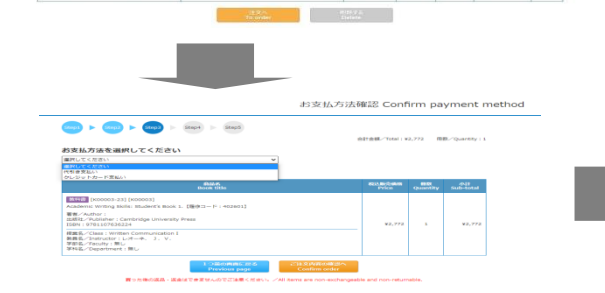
注文へ
To order

削除する
Delete

お支払方法確認 Confirm payment method

Step1 Step2 Step3 Step4 Step5

合計金額／Total：¥2,772　冊数／Quantity：1

お支払方法を選択してください

選択してください

選択してください
代引き支払い
クレジットカード支払い

| 商品名 Book title | 税込販売価格 Price | 冊数 Quantity | 小計 Sub-total |
|---|---|---|---|
| 教科書 [K00003-23] [K00003] Academic Writing Skills: Student's Book 1. [整理コード：462601] 著者／Author： 出版社／Publisher：Cambridge University Press ISBN：9781107636224 授業名／Class：Written Communication I 教員名／Instructor：レポータ　J. V. 学部名／Faculty：無し 学科名／Department：無し | ¥2,772 | 1 | ¥2,772 |

1つ前の画面に戻る
Previous page

ご注文内容の確認へ
Confirm order

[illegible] ／All items are non-exchangeable and non-returnable.